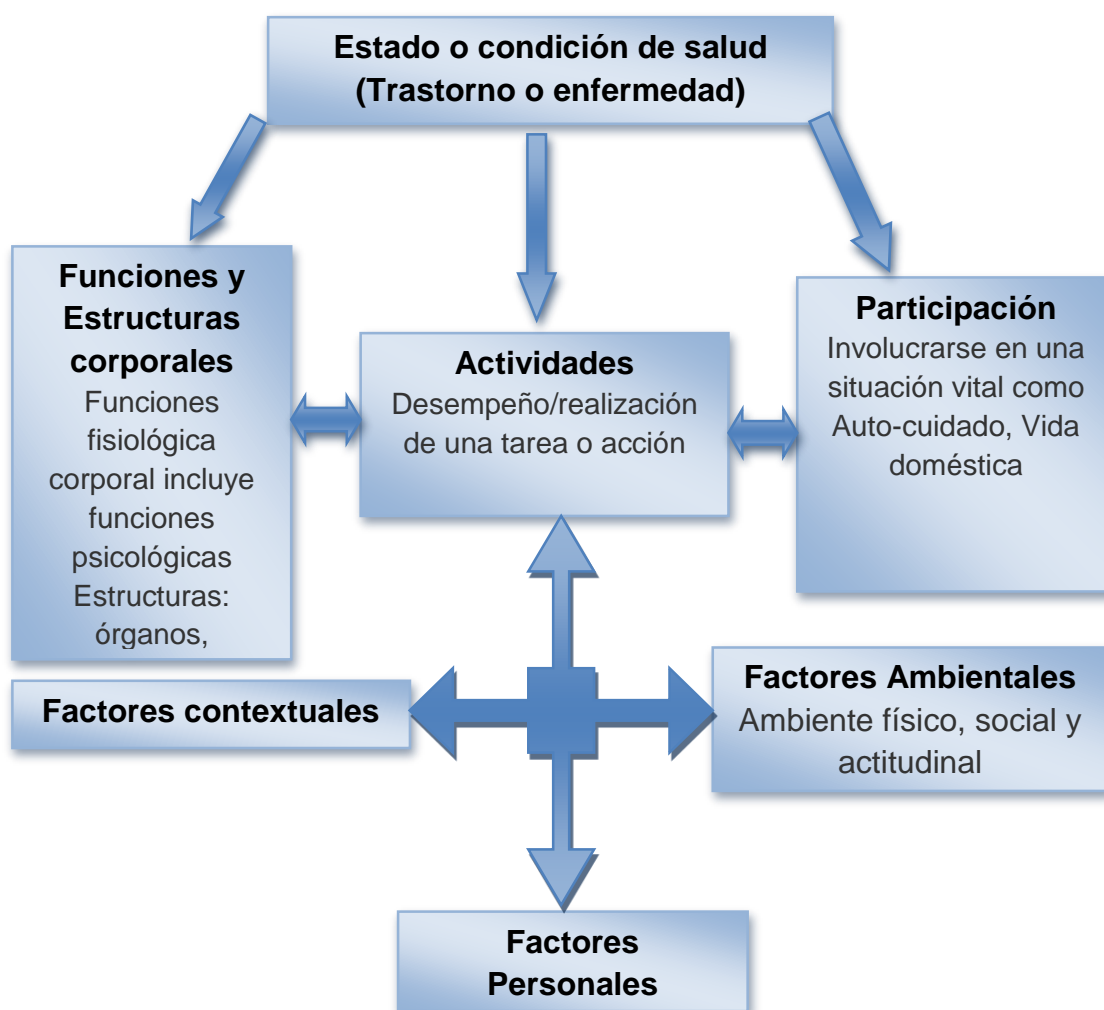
Estado o condición de salud
(Trastorno o enfermedad)

Funciones y Estructuras corporales
Funciones fisiológica corporal incluye funciones psicológicas
Estructuras: órganos,

Actividades
Desempeño/realización de una tarea o acción

Participación
Involucrarse en una situación vital como Auto-cuidado, Vida doméstica

Factores contextuales

Factores Ambientales
Ambiente físico, social y actitudinal

Factores Personales